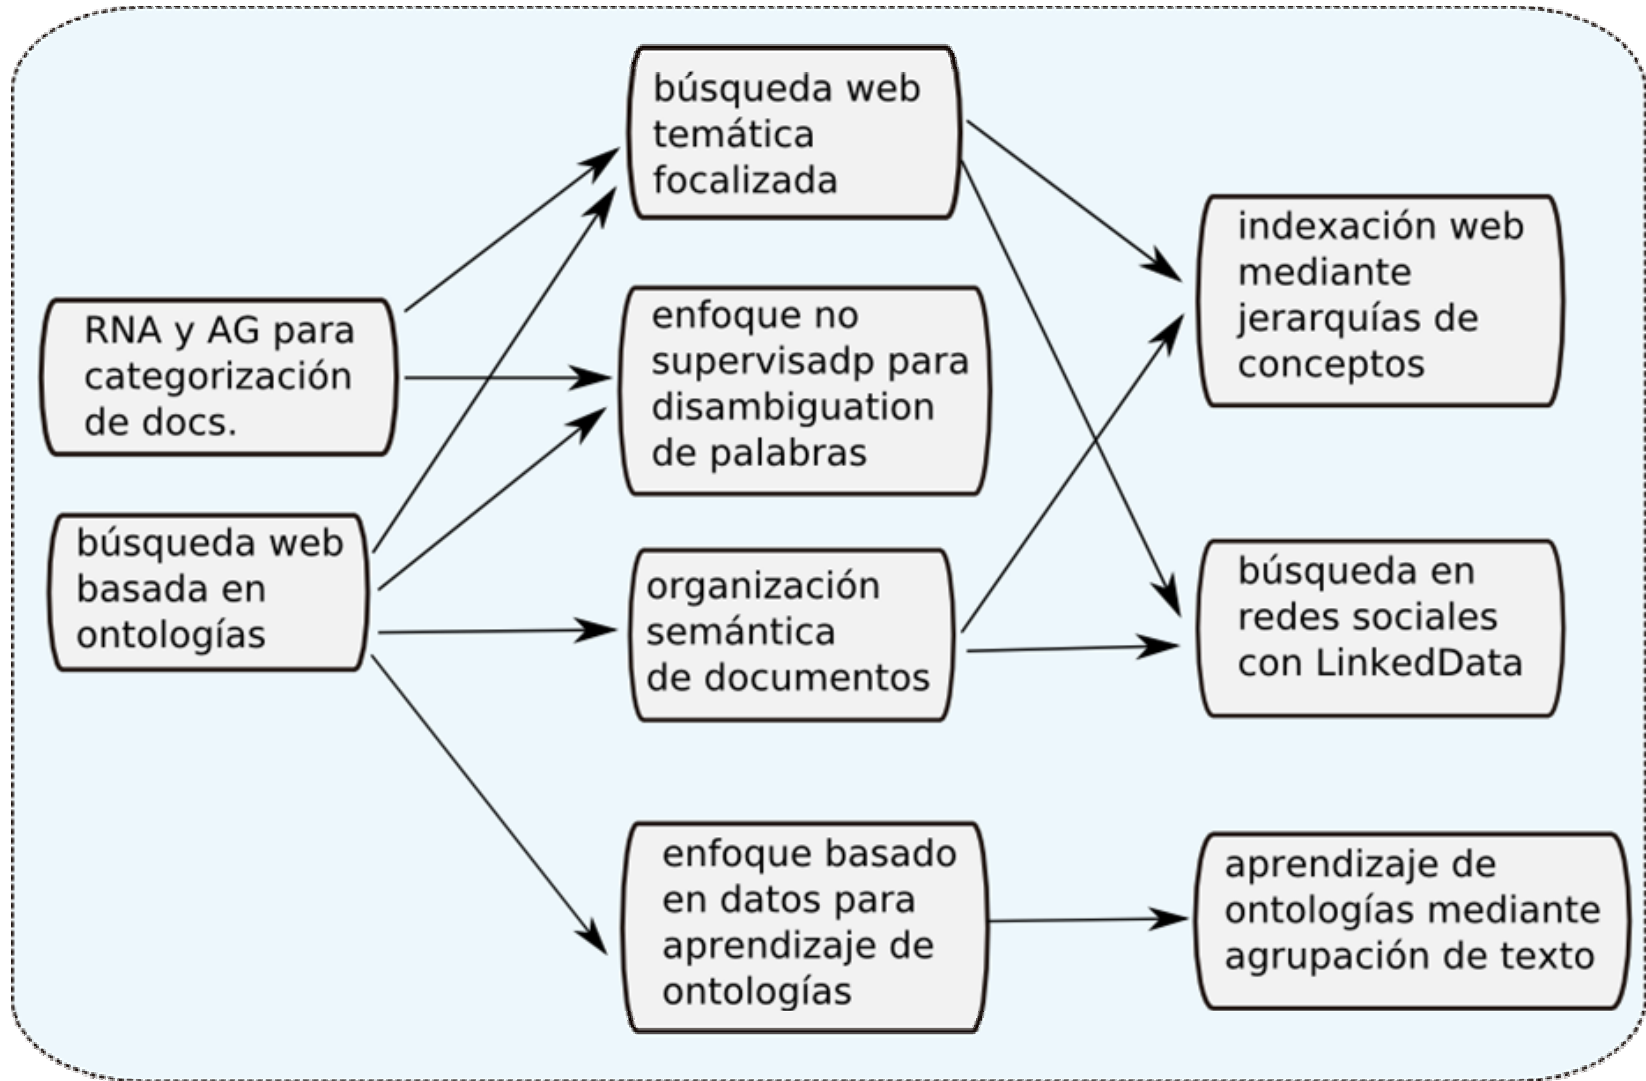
RNA y AG para categorización de docs.

búsqueda web basada en ontologías

búsqueda web temática focalizada

enfoque no supervisadp para disambiguation de palabras

organización semántica de documentos

enfoque basado en datos para aprendizaje de ontologías

indexación web mediante jerarquías de conceptos

búsqueda en redes sociales con LinkedData

aprendizaje de ontologías mediante agrupación de texto